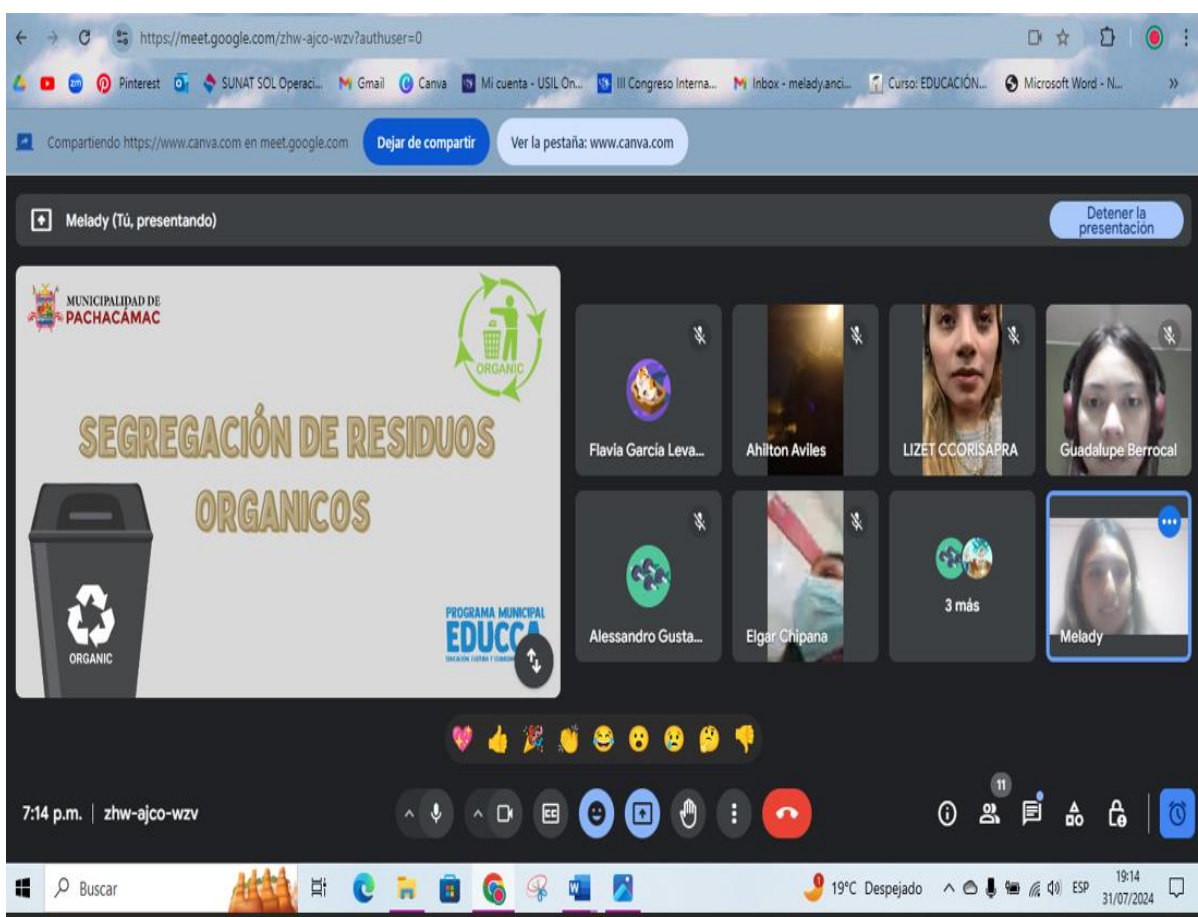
https://meet.google.com/zhw-ajco-wzv?authuser=0

Pinterest SUNAT SOL Operaci... Gmail Canva Mi cuenta - USIL On... III Congreso Interna... Inbox - melady.anci... Curso: EDUCACIÓN... Microsoft Word - N...

Compartiendo https://www.canva.com en meet.google.com Dejar de compartir Ver la pestaña: www.canva.com

Melady (Tú, presentando)

Detener la presentación

MUNICIPALIDAD DE PACHACÁMAC

ORGANIC

SEGREGACIÓN DE RESIDUOS ORGANICOS

ORGANIC

PROGRAMA MUNICIPAL EDUCCA

Flavia García Leva...

Ahilton Aviles

LIZET CCORISAPRA

Guadalupe Berrocal

Alessandro Gusta...

Elgar Chipana

3 más

Melady

7:14 p.m. | zhw-ajco-wzv

11

Buscar

19°C Despejado ESP 19:14 31/07/2024